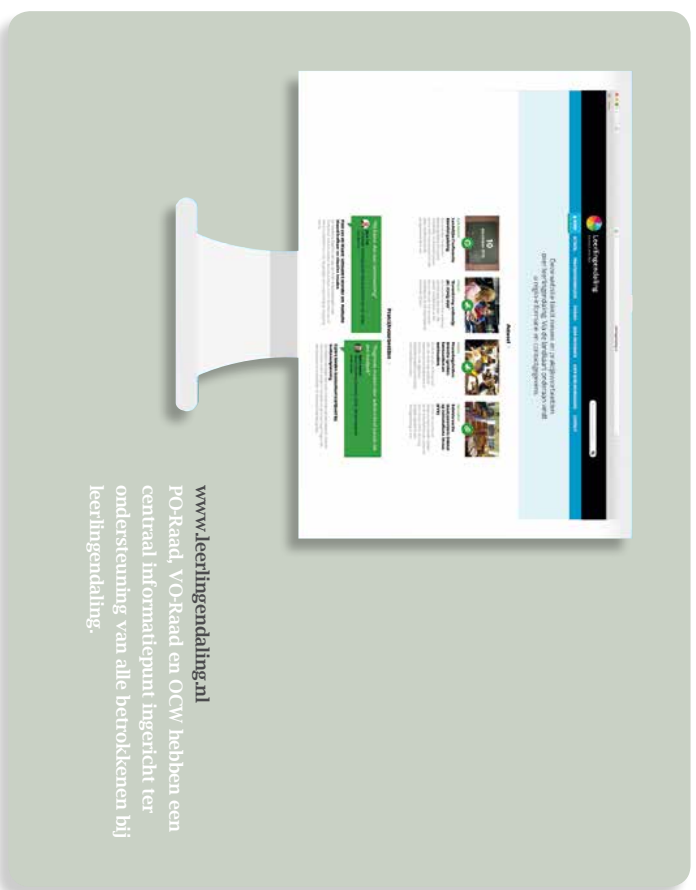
www.leerlingendaling.nl
PO-Raad, VO-Raad en OCW hebben een centraal informatiepunt ingericht ter ondersteuning van alle betrokkenen bij leerlingendaling.

Leerlingendaling

Eenvoudige tools om een praktijkvoorbeelden over leerlingendaling. Voor iedereen die onderwijs wil in krimp-regio's.

Actueel

Praktijkvoorbeelden

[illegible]